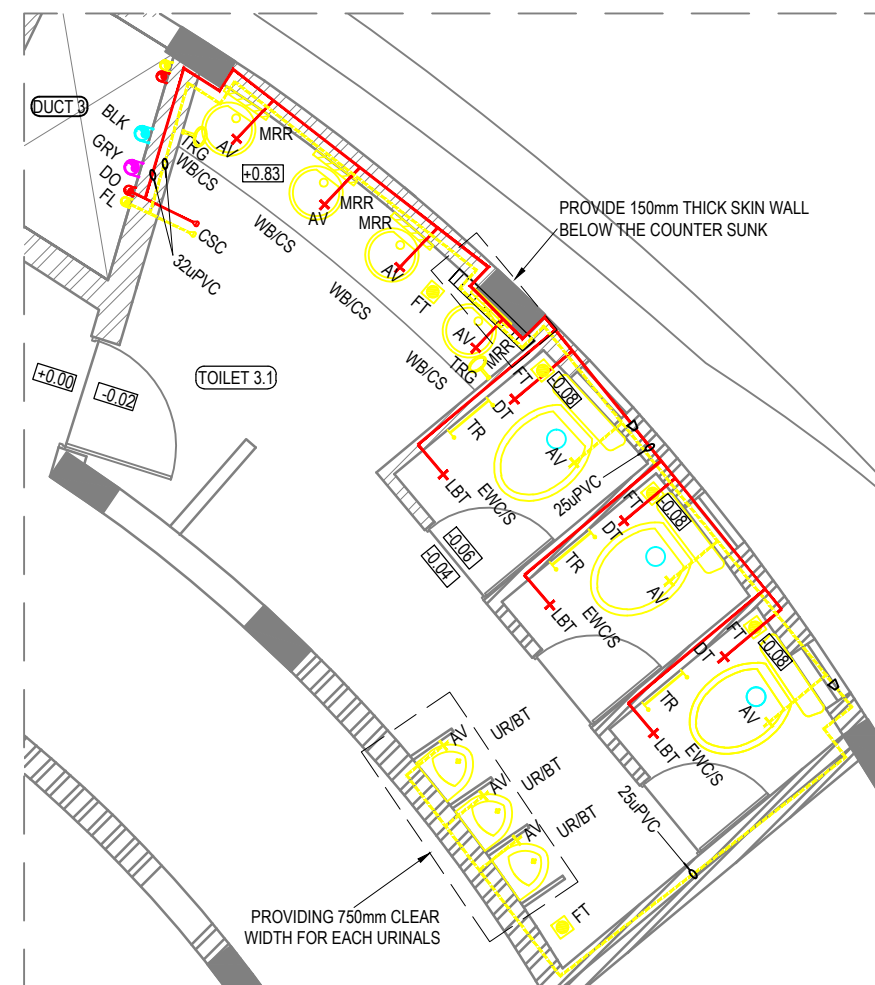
DUCT 3
BLK
GRY
DO
FL
TRG
WB/CS
AV
MRR
+0.83
AV
MRR
MRR
AV
CSC
32uPVC
WB/CS
WB/CS
WB/CS
FT
AV
MRR
TRG
PROVIDE 150mm THICK SKIN WALL BELOW THE COUNTER SUNK
+0.00
-0.02
TOILET 3.1
FT
-0.08
DT
TR
AV
LBT
EWC/S
25uPVC
P
FT
-0.08
DT
TR
AV
LBT
EWC/S
-0.06
-0.04
FT
-0.08
DT
TR
AV
P
LBT
EWC/S
AV
UR/BT
AV
UR/BT
AV
UR/BT
25uPVC
FT
PROVIDING 750mm CLEAR WIDTH FOR EACH URINALS